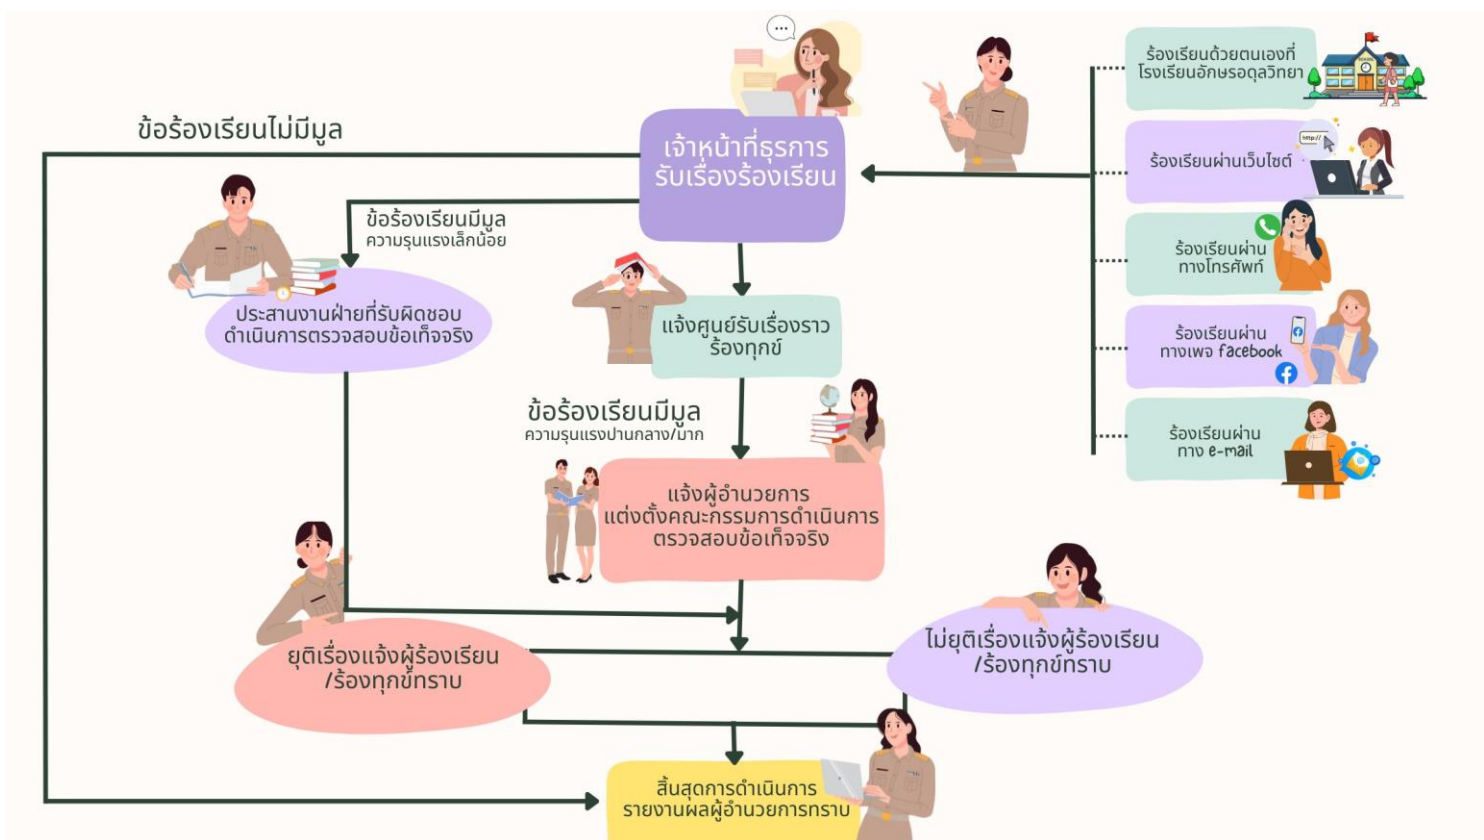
ข้อร้องเรียนไม่มีมูล

เจ้าหน้าที่ธุรการ รับเรื่องร้องเรียน

ร้องเรียนด้วยตนเองที่ โรงเรียนอักษรอดุลวิทยา

ร้องเรียนผ่านเว็บไซต์

ร้องเรียนผ่าน ทางโทรศัพท์

ร้องเรียนผ่าน ทางเพจ facebook

ร้องเรียนผ่าน ทาง e-mail

ข้อร้องเรียนมีมูล
ความรุนแรงเล็กน้อย

ประสานงานฝ่ายที่รับผิดชอบ ดำเนินการตรวจสอบข้อเท็จจริง

แจ้งศูนย์รับเรื่องราว ร้องทุกข์

ข้อร้องเรียนมีมูล
ความรุนแรงปานกลาง/มาก

แจ้งผู้อำนวยการ แต่งตั้งคณะกรรมการดำเนินการ ตรวจสอบข้อเท็จจริง

ยุติเรื่องแจ้งผู้ร้องเรียน /ร้องทุกข์ทราบ

ไม่ยุติเรื่องแจ้งผู้ร้องเรียน /ร้องทุกข์ทราบ

สิ้นสุดการดำเนินการ รายงานผลผู้อำนวยการทราบ